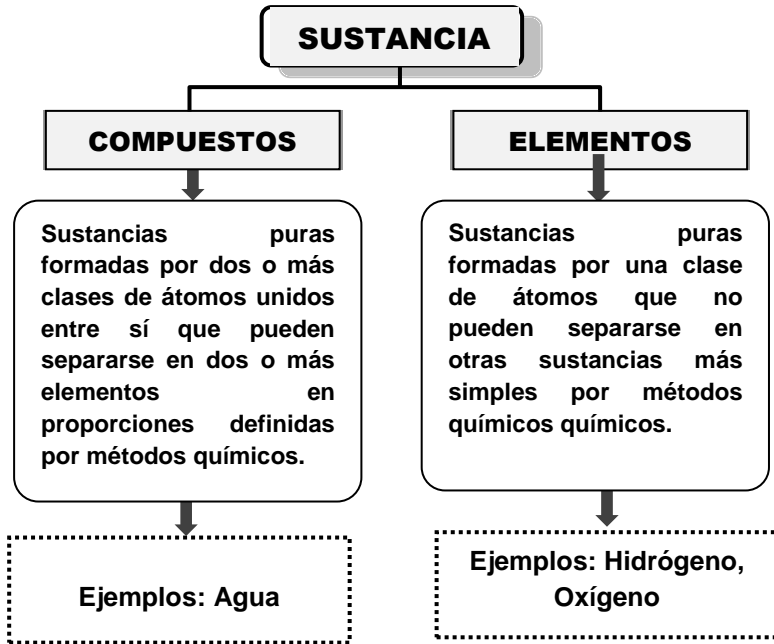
SUSTANCIA

COMPUESTOS

Sustancias puras formadas por dos o más clases de átomos unidos entre sí que pueden separarse en dos o más elementos en proporciones definidas por métodos químicos.

Ejemplos: Agua

ELEMENTOS

Sustancias puras formadas por una clase de átomos que no pueden separarse en otras sustancias más simples por métodos químicos químicos.

Ejemplos: Hidrógeno, Oxígeno